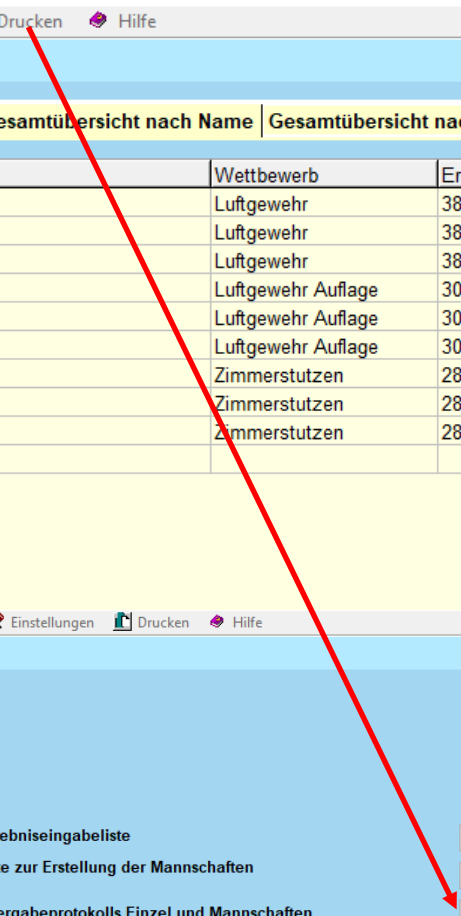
Drucken Hilfe

esamtübersicht nach Name | Gesamtübersicht nac

| Wettbewerb | Er |
|---|---|
| Luftgewehr | 38 |
| Luftgewehr | 38 |
| Luftgewehr | 38 |
| Luftgewehr Auflage | 30 |
| Luftgewehr Auflage | 30 |
| Luftgewehr Auflage | 30 |
| Zimmerstutzen | 28 |
| Zimmerstutzen | 28 |
| Zimmerstutzen | 28 |

Einstellungen Drucken Hilfe

ebniseingabeliste

e zur Erstellung der Mannschaften

ergabeprotokolls Einzel und Mannschaften